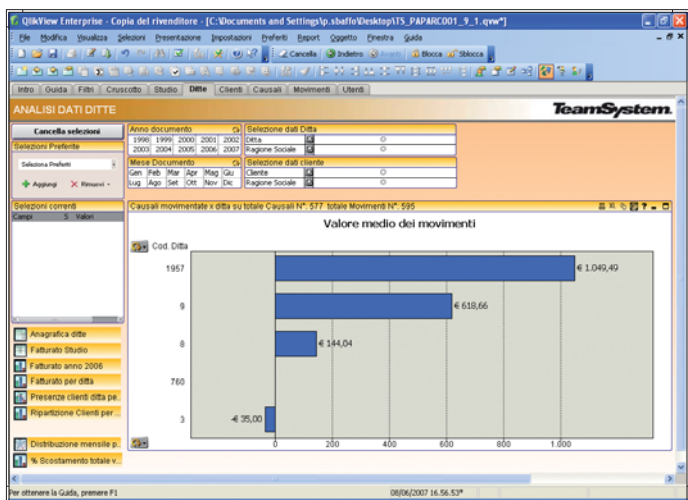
QlikView Enterprise - Copia del rivenditore - [C:\Documents and Settings\p.sbaffo\Desktop\TS_PAPARC001_9_1.qvw*]

File Modifica Visualizza Selezioni Presentazione Impostazioni Preferiti Report Oggetto Finestra Guida

Cancella Indietro Avanti Blocca Sblocca

Intro | Guida | Filtri | Cruscotto | Studio | Ditte | Clienti | Causali | Movimenti | Utenti

ANALISI DATI DITTE

TeamSystem.

Cancella selezioni

Selezioni Preferite

Seleziona Preferiti

Aggiungi  Rimuovi

Anno documento

| 1998 | 1999 | 2000 | 2001 | 2002 |
|---|---|---|---|---|
| 2003 | 2004 | 2005 | 2006 | 2007 |

Mese Documento

| Gen | Feb | Mar | Apr | Mag | Giu |
|---|---|---|---|---|---|
| Lug | Ago | Set | Ott | Nov | Dic |

Selezione dati Ditta

Ditta

Ragione Sociale

Selezione dati cliente

Cliente

Ragione Sociale

Selezioni correnti

Campi S Valori

Causali movimentate x ditta su totale Causali N°: 577 totale Movimenti N°: 595

Valore medio dei movimenti

Cod. Ditta

1957 — € 1.049,49

9 — € 618,66

8 — € 144,04

760

3 — -€ 35,00

0 200 400 600 800 1.000

Anagrafica ditte

Fatturato Studio

Fatturato anno 2006

Fatturato per ditta

Presenze clienti ditta pe...

Ripartizione Clienti per...

Distribuzione mensile p...

% Scostamento totale v...

Per ottenere la Guida, premere F1

08/06/2007 16.56.53*